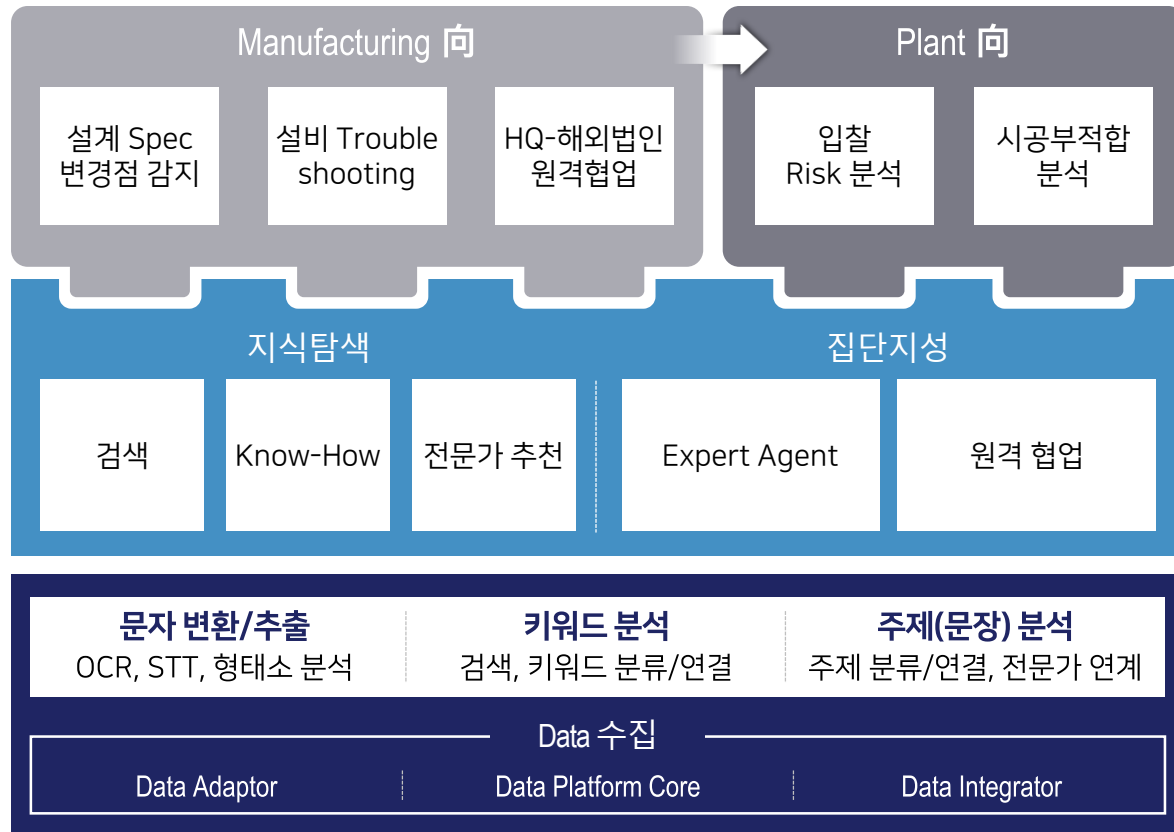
Manufacturing 向

설계 Spec 변경점 감지

설비 Trouble shooting

HQ-해외법인 원격협업

Plant 向

입찰 Risk 분석

시공부적합 분석

지식탐색

검색

Know-How

전문가 추천

집단지성

Expert Agent

원격 협업

문자 변환/추출
OCR, STT, 형태소 분석

키워드 분석
검색, 키워드 분류/연결

주제(문장) 분석
주제 분류/연결, 전문가 연계

Data 수집

Data Adaptor

Data Platform Core

Data Integrator